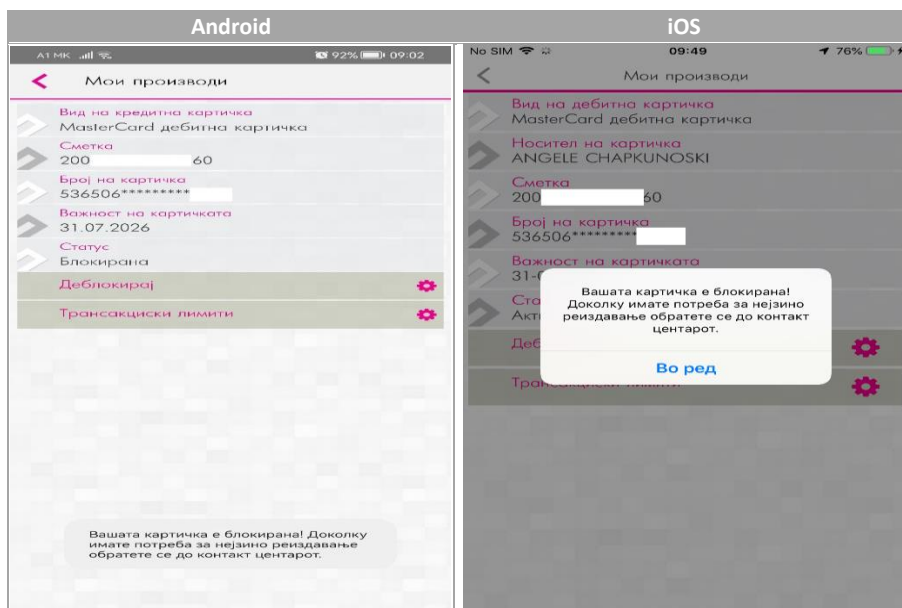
Android

A1 MK 92% 09:02

Мои производи

Вид на кредитна картичка
MasterCard дебитна картичка

Сметка
200 60

Број на картичка
536506*********

Важност на картичката
31.07.2026

Статус
Блокирана

Деблокирај

Трансакциски лимити

Вашата картичка е блокирана! Доколку имате потреба за нејзино реиздавање обратете се до контакт центарот.

iOS

No SIM 09:49 76%

Мои производи

Вид на дебитна картичка
MasterCard дебитна картичка

Носител на картичка
ANGELE CHAPKUNOSKI

Сметка
200 60

Број на картичка
536506*********

Важност на картичката
31-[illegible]

Ста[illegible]
Акти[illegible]

Деб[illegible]

Тра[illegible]

Вашата картичка е блокирана! Доколку имате потреба за нејзино реиздавање обратете се до контакт центарот.

Во ред